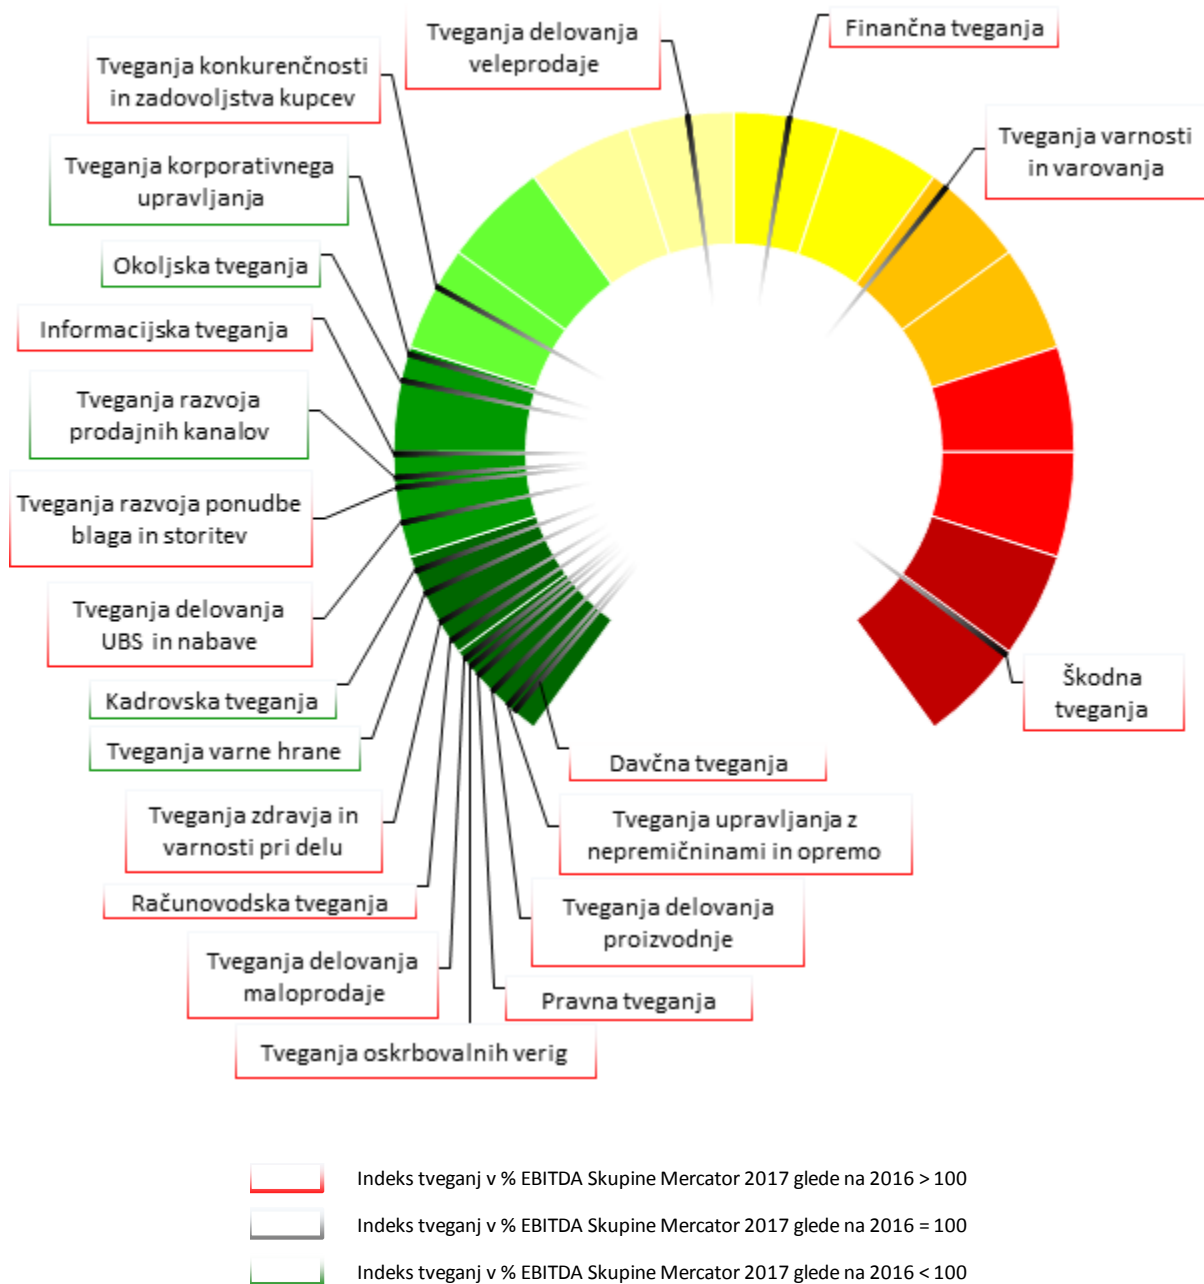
Tveganja delovanja veleprodaje

Finančna tveganja

Tveganja konkurenčnosti in zadovoljstva kupcev

Tveganja varnosti in varovanja

Tveganja korporativnega upravljanja

Okoljska tveganja

Informacijska tveganja

Tveganja razvoja prodajnih kanalov

Tveganja razvoja ponudbe blaga in storitev

Tveganja delovanja UBS in nabave

Kadrovska tveganja

Tveganja varne hrane

Škodna tveganja

Davčna tveganja

Tveganja upravljanja z nepremičninami in opremo

Tveganja zdravja in varnosti pri delu

Računovodska tveganja

Tveganja delovanja proizvodnje

Tveganja delovanja maloprodaje

Pravna tveganja

Tveganja oskrbovalnih verig

Indeks tveganj v % EBITDA Skupine Mercator 2017 glede na 2016 > 100

Indeks tveganj v % EBITDA Skupine Mercator 2017 glede na 2016 = 100

Indeks tveganj v % EBITDA Skupine Mercator 2017 glede na 2016 < 100